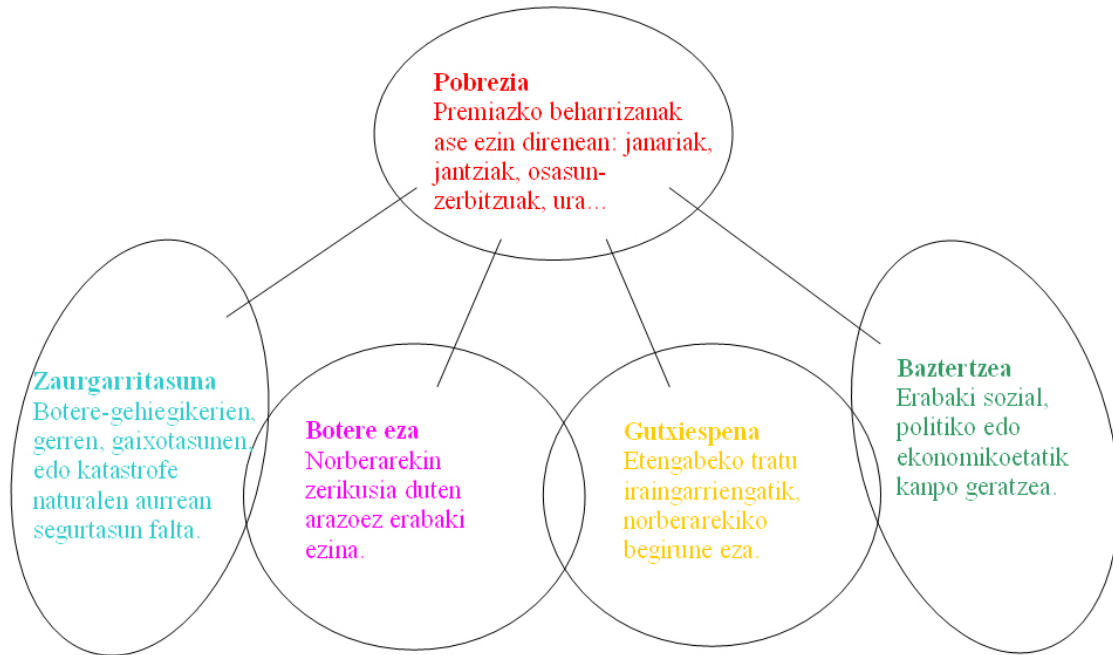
Pobrezia
Premiazko beharrizanak ase ezin direnean: janariak, jantziak, osasun-zerbitzuak, ura...

Zaurgarritasuna
Botere-gehiegikerien, gerren, gaixotasunen, edo katastrofe naturalen aurrean segurtasun falta.

Botere eza
Norberarekin zerikusia duten arazoez erabaki ezina.

Gutxiespena
Etengabeko tratu iraingarriengatik, norberarekiko begirune eza.

Baztertzea
Erabaki sozial, politiko edo ekonomikoetatik kanpo geratzea.